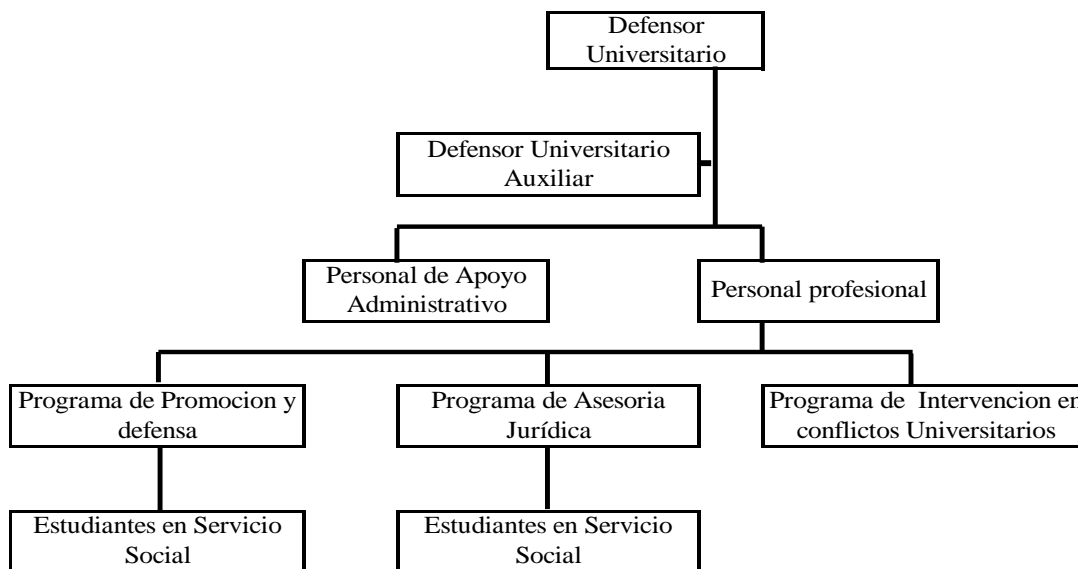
Defensor Universitario

Defensor Universitario Auxiliar

Personal de Apoyo Administrativo

Personal profesional

Programa de Promocion y defensa

Programa de Asesoria Jurídica

Programa de Intervencion en conflictos Universitarios

Estudiantes en Servicio Social

Estudiantes en Servicio Social